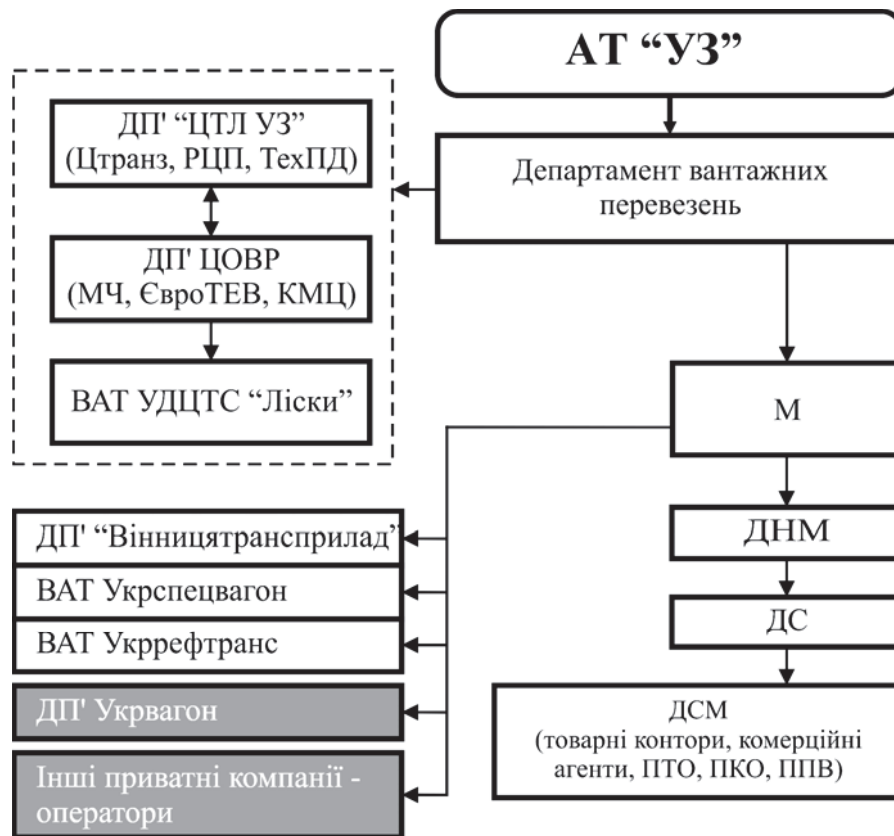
АТ “УЗ”

ДП' “ЦТЛ УЗ” (Цтранз, РЦП, ТехПД)

ДП' ЦОВР (МЧ, ЄвроТЕВ, КМЦ)

ВАТ УДЦТС “Ліски”

Департамент вантажних перевезень

М

ДП' “Вінницятрансприлад”

ВАТ Укрспецвагон

ВАТ Укррефтранс

ДП' Укрвагон

Інші приватні компанії - оператори

ДНМ

ДС

ДСМ (товарні контори, комерційні агенти, ПТО, ПКО, ППВ)